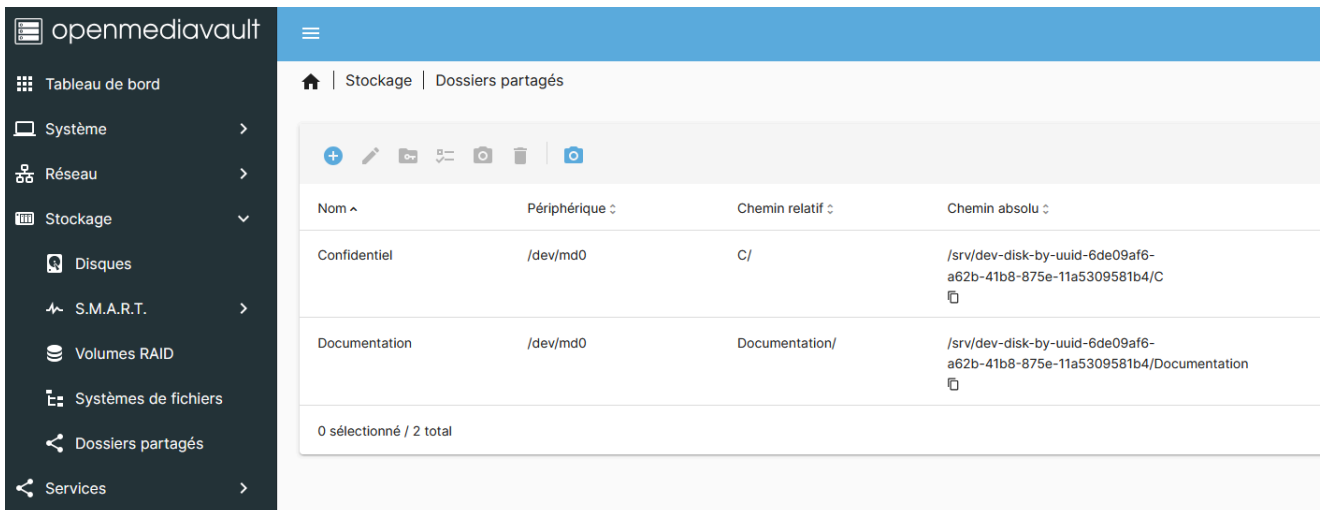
openmediavault

Tableau de bord
Système
Réseau
Stockage
Disques
S.M.A.R.T.
Volumes RAID
Systèmes de fichiers
Dossiers partagés
Services

Stockage | Dossiers partagés

| Nom | Périphérique | Chemin relatif | Chemin absolu |
|---|---|---|---|
| Confidentiel | /dev/md0 | C/ | /srv/dev-disk-by-uuid-6de09af6-a62b-41b8-875e-11a5309581b4/C |
| Documentation | /dev/md0 | Documentation/ | /srv/dev-disk-by-uuid-6de09af6-a62b-41b8-875e-11a5309581b4/Documentation |

0 sélectionné / 2 total